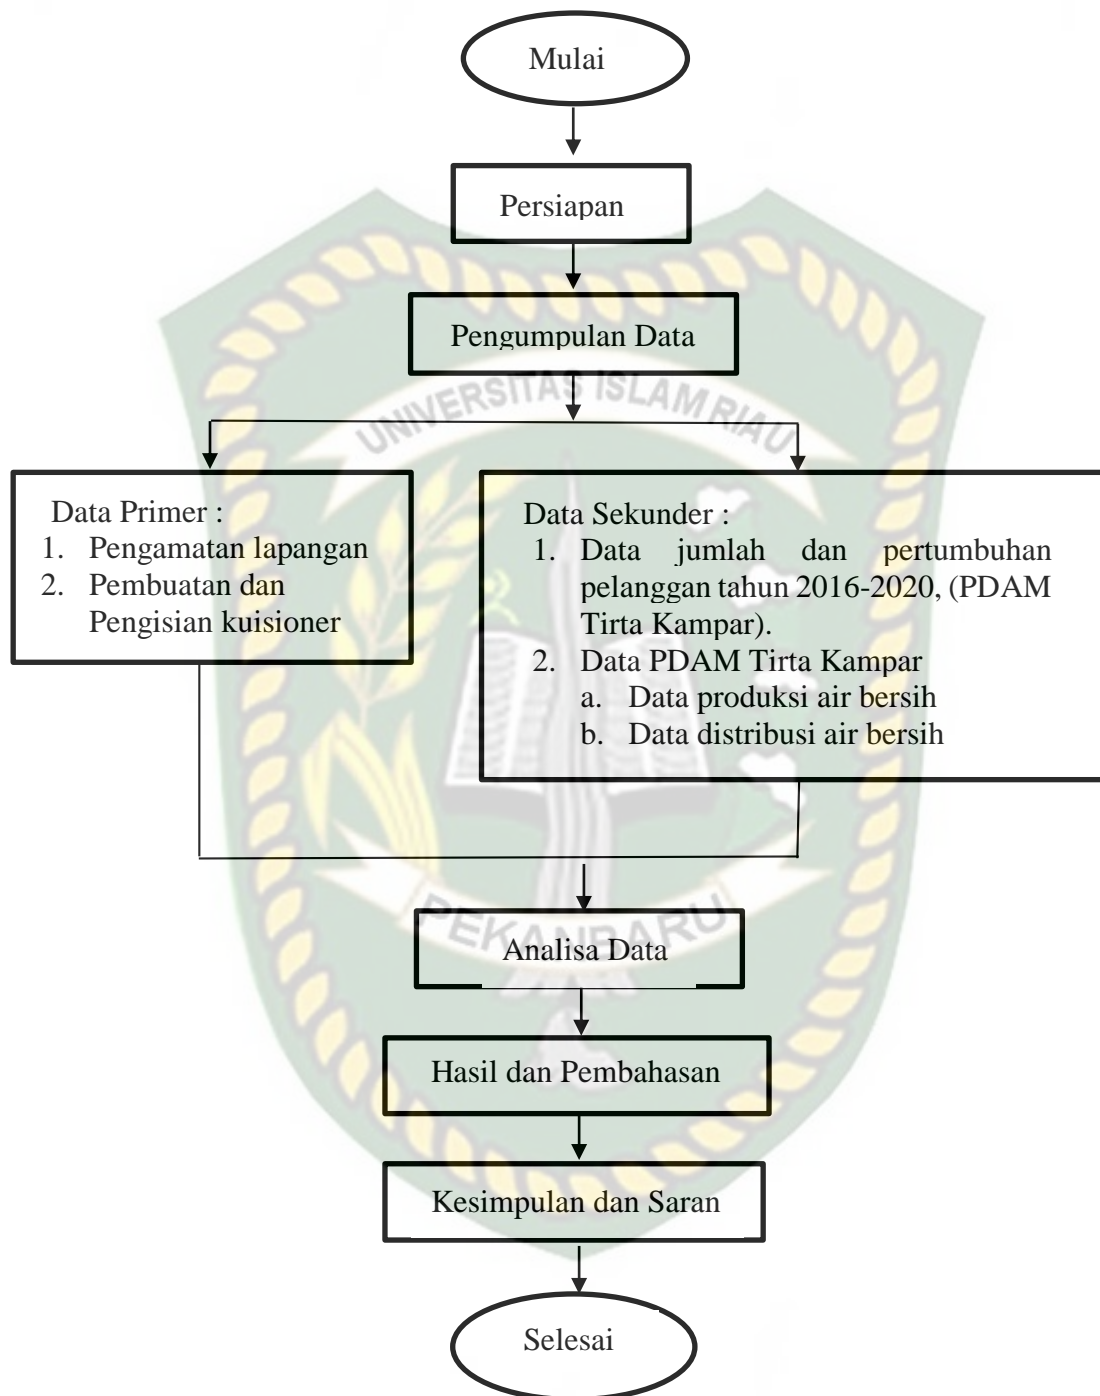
Mulai

Persiapan

Pengumpulan Data

UNIVERSITAS ISLAM RIAU

Data Primer :
1. Pengamatan lapangan
2. Pembuatan dan Pengisian kuisioner

Data Sekunder :
1. Data jumlah dan pertumbuhan pelanggan tahun 2016-2020, (PDAM Tirta Kampar).
2. Data PDAM Tirta Kampar
a. Data produksi air bersih
b. Data distribusi air bersih

PEKANBARU

Analisa Data

Hasil dan Pembahasan

Kesimpulan dan Saran

Selesai